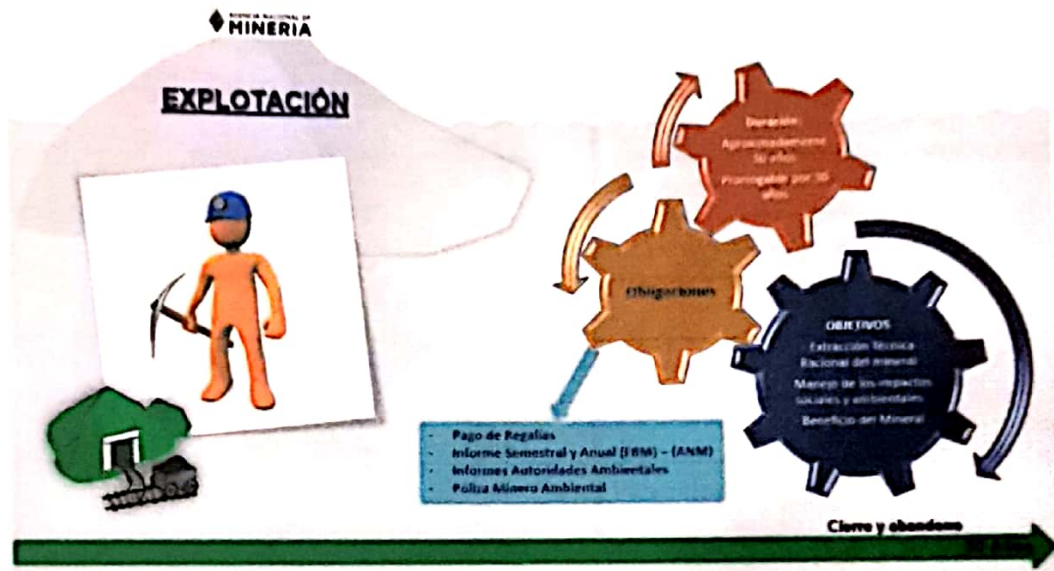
AGENCIA NACIONAL DE MINERIA

EXPLOTACIÓN

Duración:
Aproximadamente 30 años
Prorrogable por 30 años

Obligaciones

- Pago de Regalías
- Informe Semestral y Anual (FBM) – (ANM)
- Informes Autoridades Ambientales
- Póliza Minero Ambiental

OBJETIVOS
Extracción Técnica Racional del mineral
Manejo de los impactos sociales y ambientales
Beneficio del Mineral

Cierre y abandono